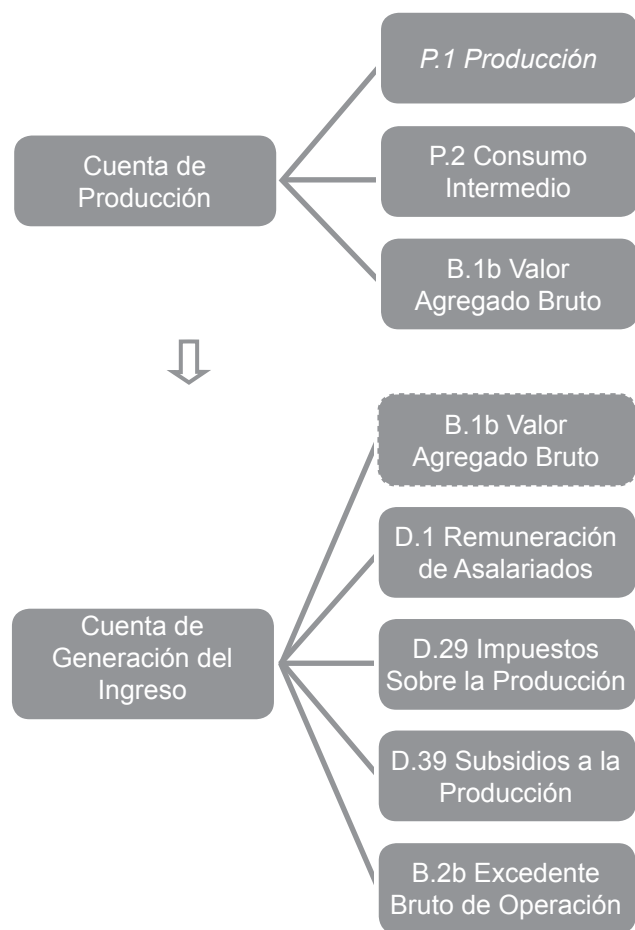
Cuenta de Producción

P.1 Producción

P.2 Consumo Intermedio

B.1b Valor Agregado Bruto

Cuenta de Generación del Ingreso

B.1b Valor Agregado Bruto

D.1 Remuneración de Asalariados

D.29 Impuestos Sobre la Producción

D.39 Subsidios a la Producción

B.2b Excedente Bruto de Operación